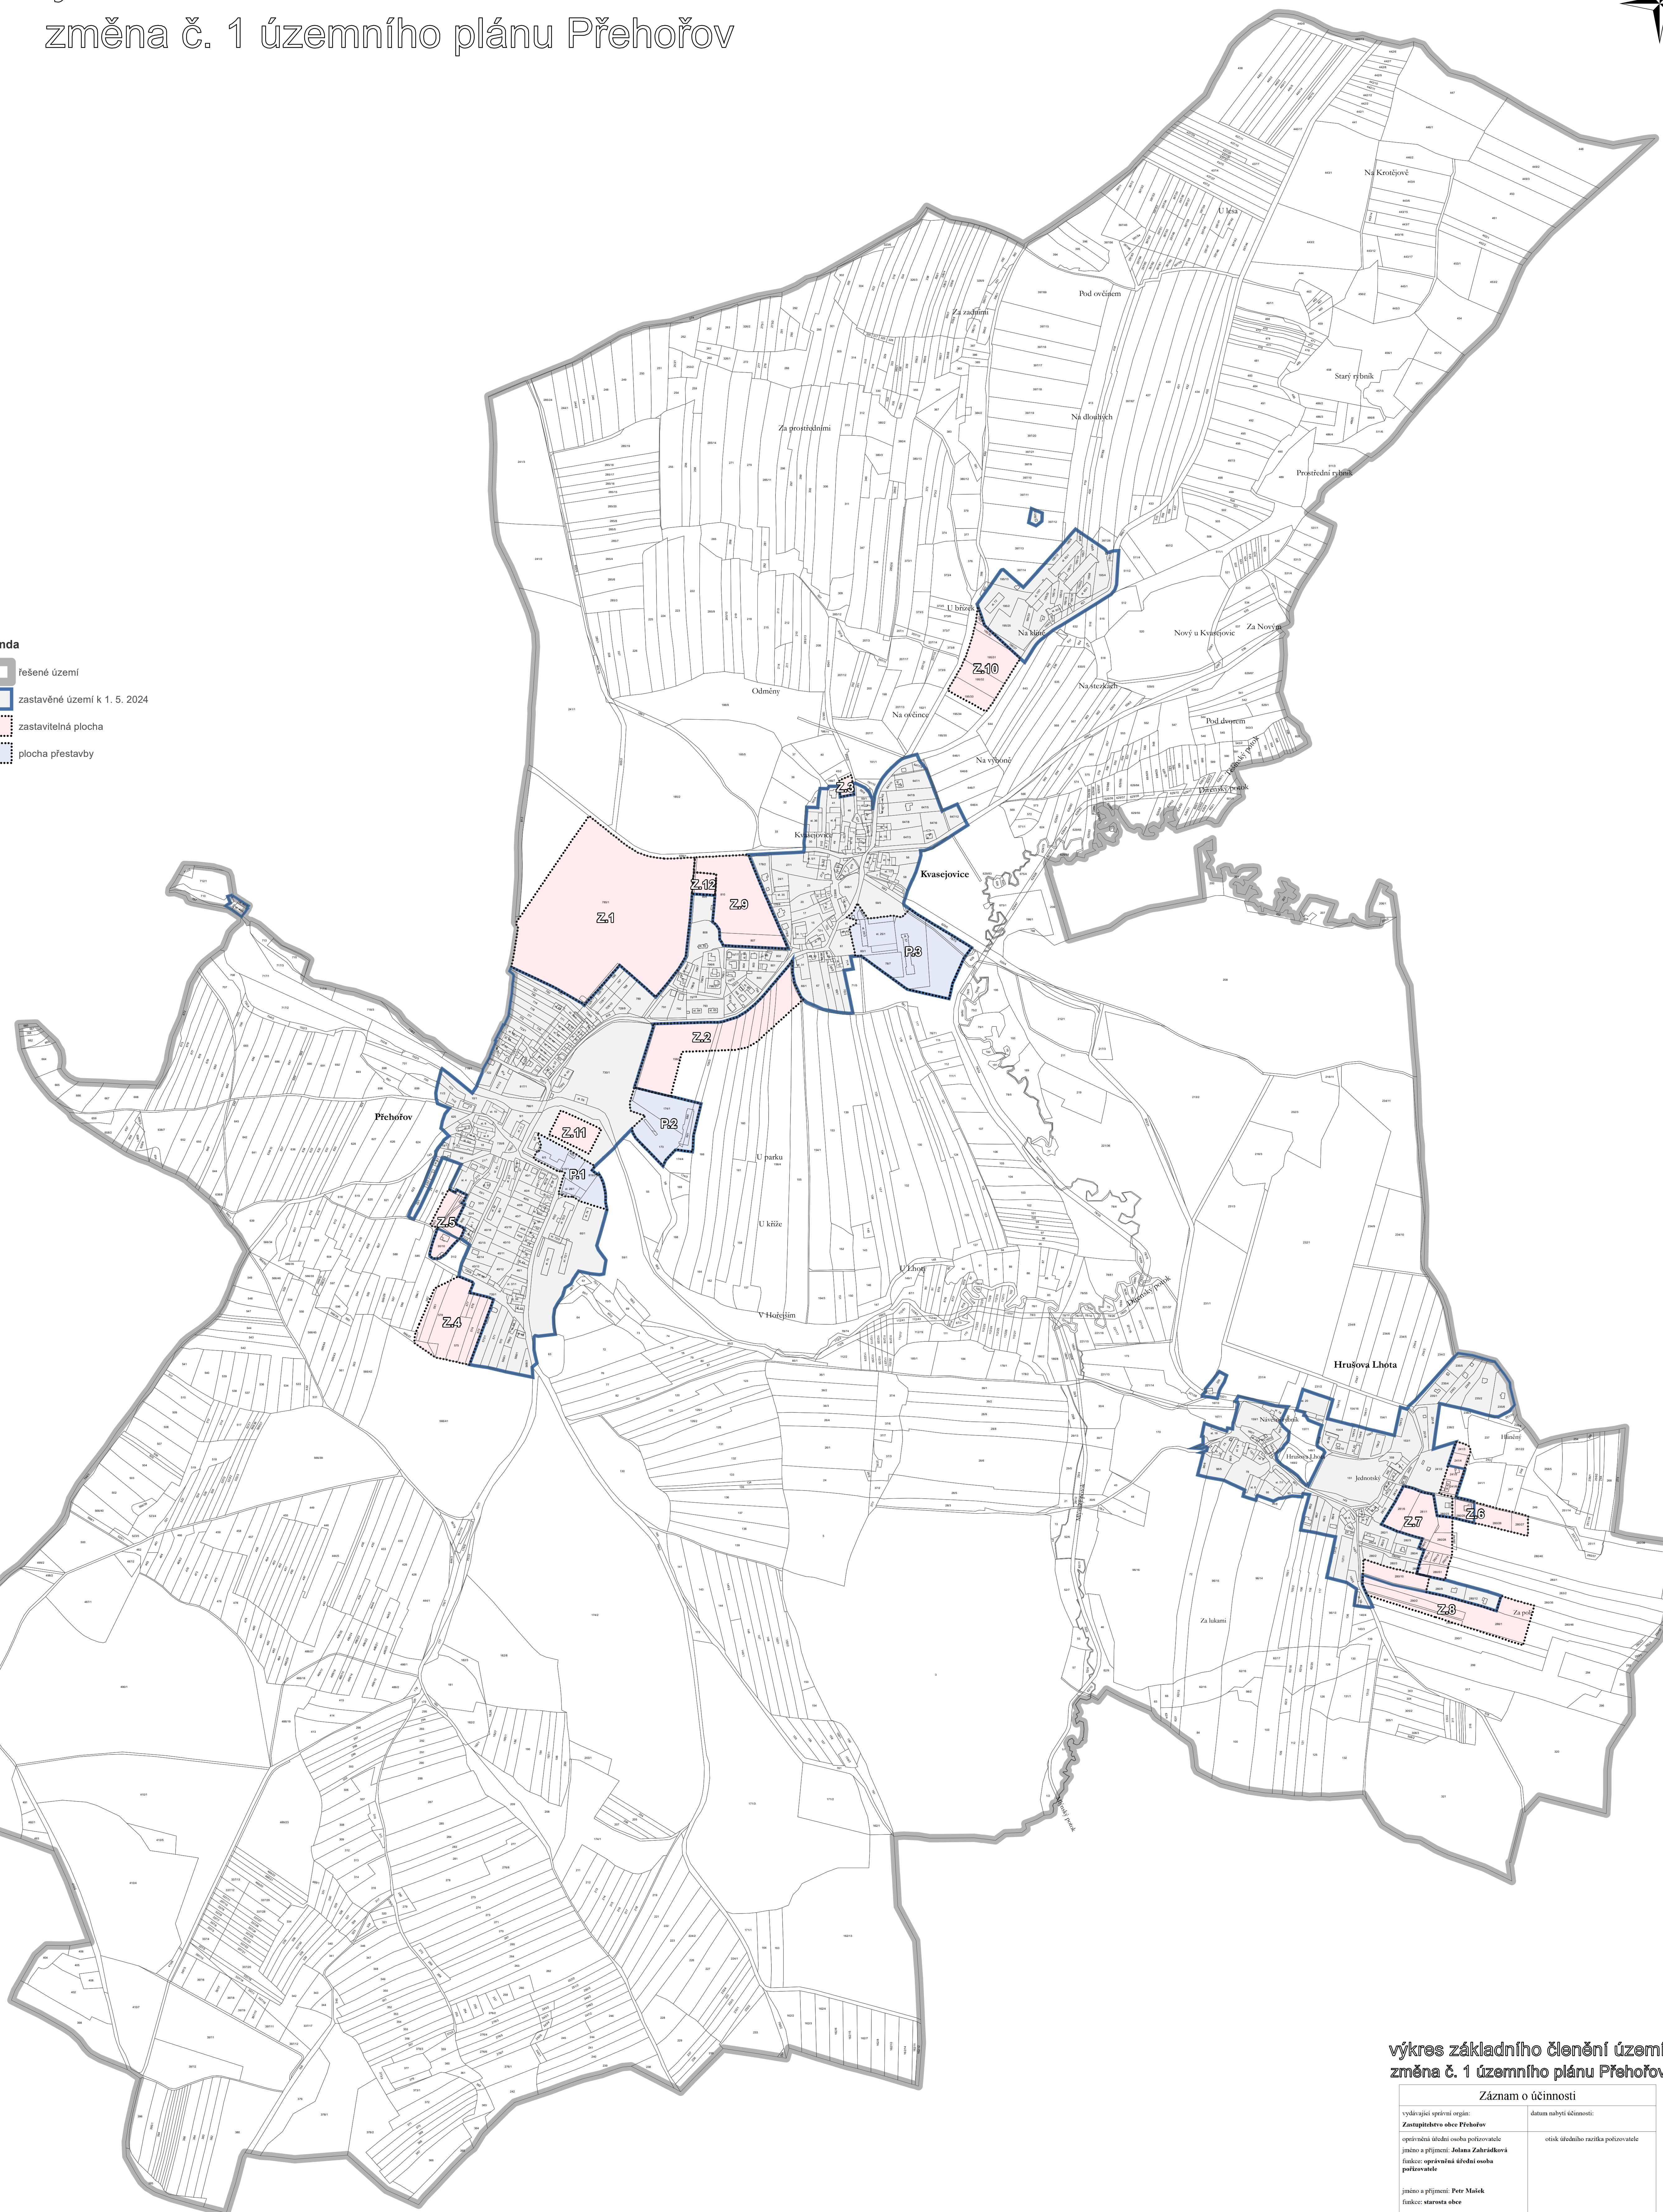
změna č. 1 územního plánu Přehořov

nda
řešené území
zastavěné území k 1. 5. 2024
zastavitelná plocha
plocha přestavby

Na Krotějově
U lesa
Pod ovčínem
Za zadními
Za prostředními
Na dlouhých
Starý rybník
Prostřední rybník
U břízek
Na klínu
Nový u Kvasejovic
Za Novým
Z.10
Odměny
Na ovčince
Na stezkách
Pod dvorcem
Na výponě
Z.3
Kvasejovice
Kvasejovice
Z.12
Z.9
Z.1
P.3
Z.2
P.2
Přehořov
Z.11
P.1
Z.5
Z.4
U parku
U kříže
U Lhoty
V Hořejším
Hrušova Lhota
Návesní rybník
Hrušova Lhota
Jednotský
Z.7
Z.6
Z.8
Za lukami

výkres základního členění území
změna č. 1 územního plánu Přehořov

Záznam o účinnosti
vydávající správní orgán:
Zastupitelstvo obce Přehořov
datum nabytí účinnosti:
oprávněná úřední osoba pořizovatele
jméno a příjmení: Jolana Zahrádková
funkce: oprávněná úřední osoba pořizovatele
otisk úředního razítka pořizovatele
jméno a příjmení: Petr Mašek
funkce: starosta obce